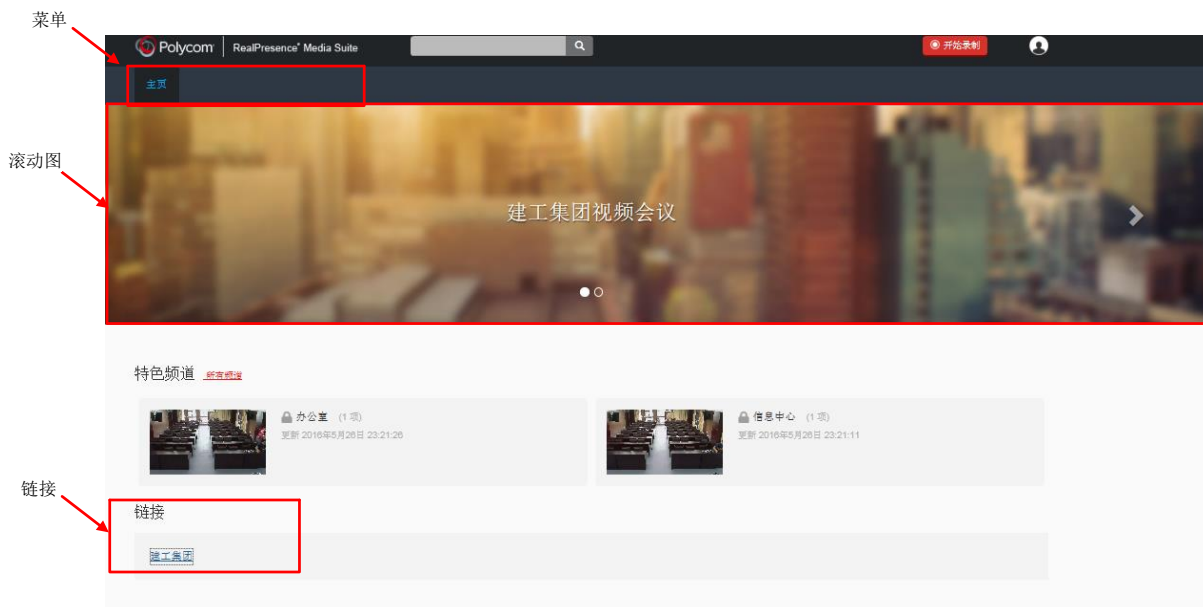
菜单

Polycom | RealPresence® Media Suite

开始录制

主页

滚动图

建工集团视频会议

特色频道 所有频道

办公室 (1 项)
更新 2016年5月26日 23:21:26

信息中心 (1 项)
更新 2016年5月26日 23:21:11

链接

链接

建工集团